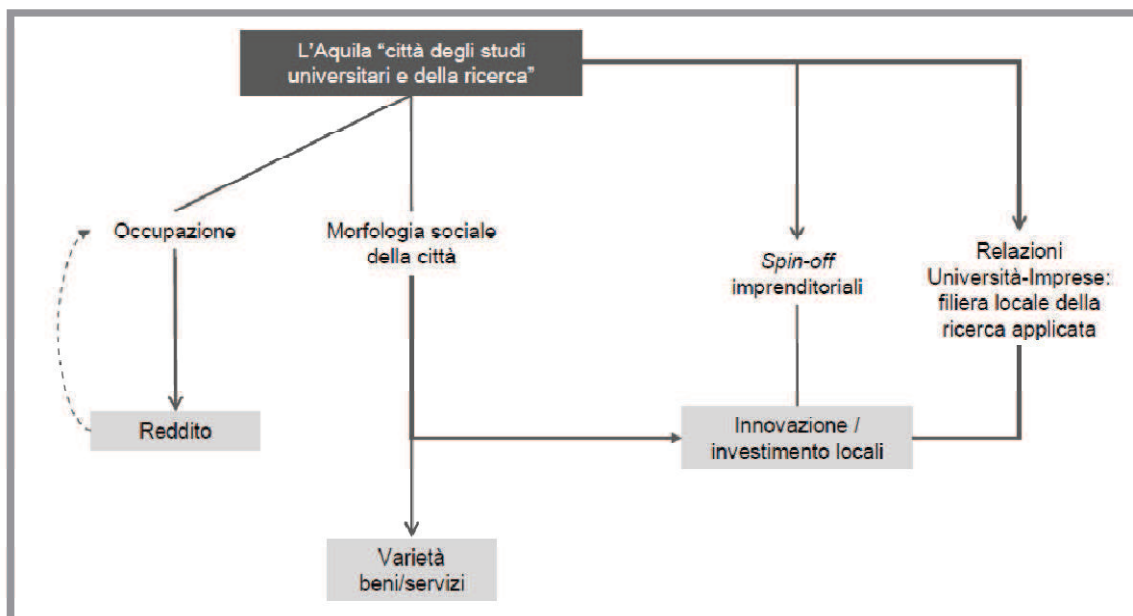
L'Aquila "città degli studi universitari e della ricerca"

Occupazione

Morfologia sociale della città

*Spin-off* imprenditoriali

Relazioni Università-Imprese: filiera locale della ricerca applicata

Reddito

Innovazione / investimento locali

Varietà beni/servizi